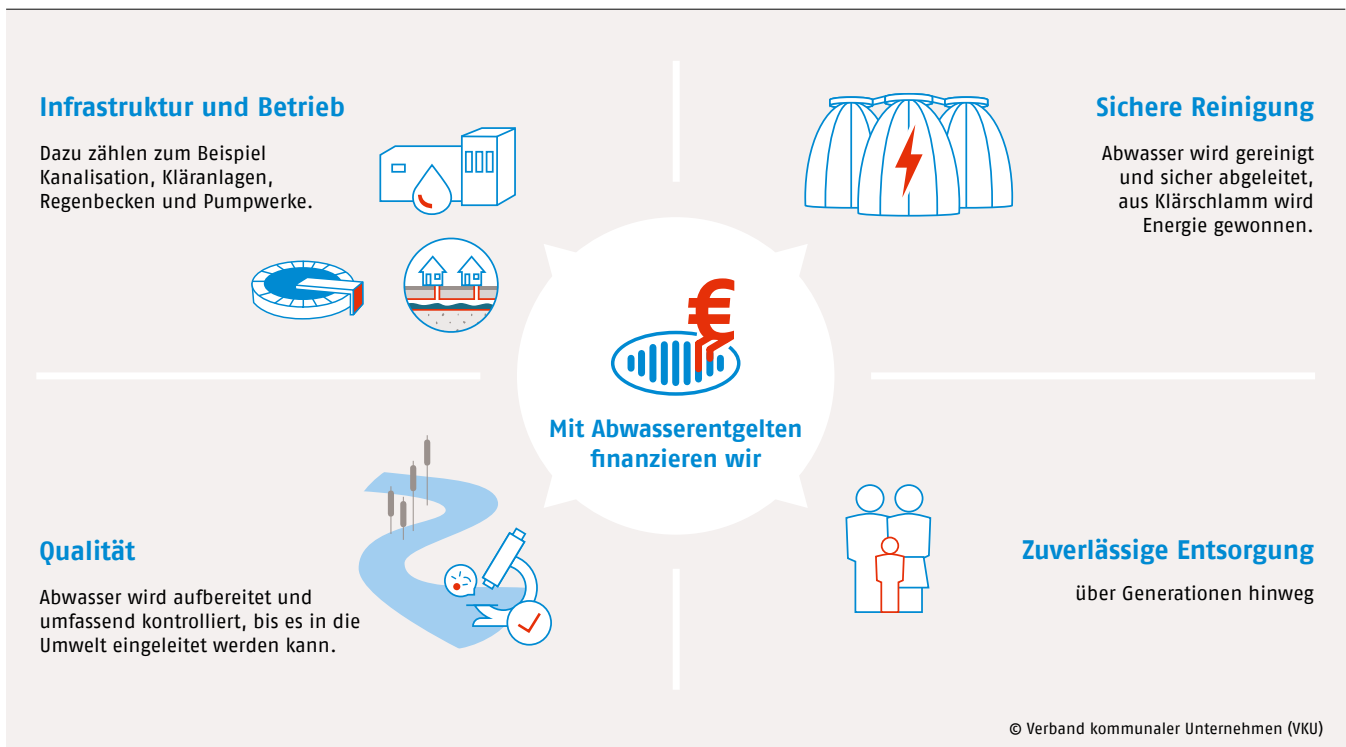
Infrastruktur und Betrieb

Dazu zählen zum Beispiel Kanalisation, Kläranlagen, Regenbecken und Pumpwerke.

Sichere Reinigung

Abwasser wird gereinigt und sicher abgeleitet, aus Klärschlamm wird Energie gewonnen.

Mit Abwasserentgelten finanzieren wir

Qualität

Abwasser wird aufbereitet und umfassend kontrolliert, bis es in die Umwelt eingeleitet werden kann.

Zuverlässige Entsorgung

über Generationen hinweg

© Verband kommunaler Unternehmen (VKU)